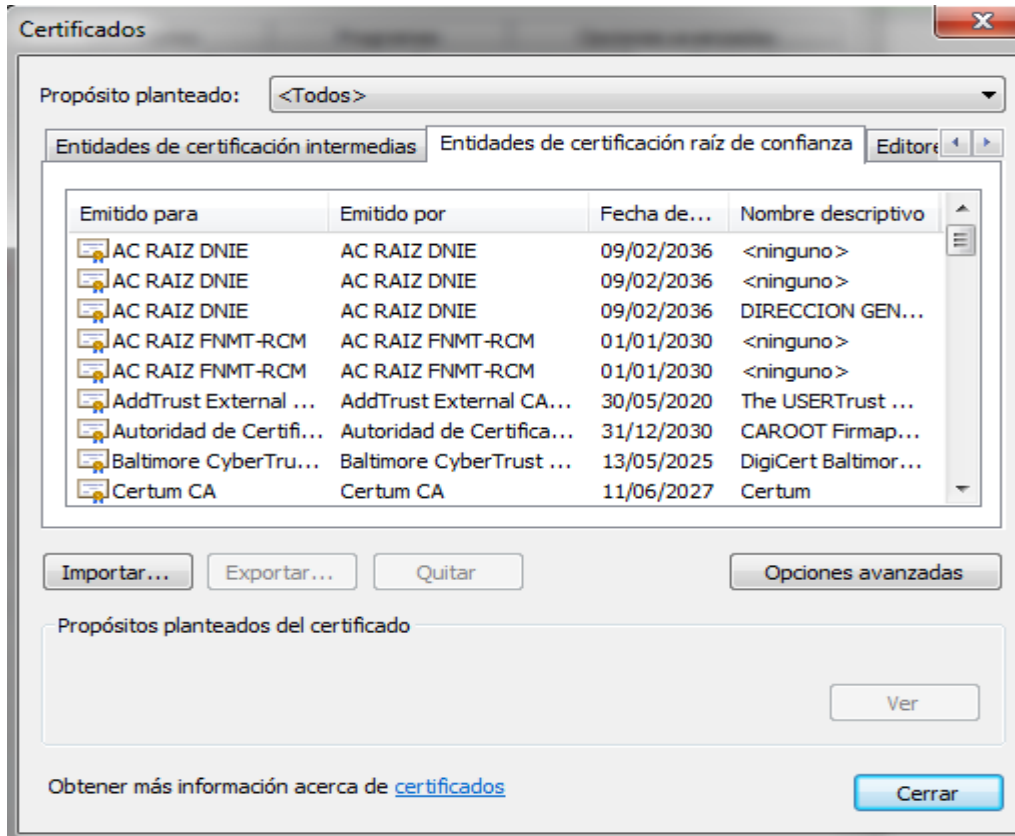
Certificados

Propósito planteado: <Todos>

Entidades de certificación intermedias | Entidades de certificación raíz de confianza | Editore

| Emitido para | Emitido por | Fecha de... | Nombre descriptivo |
|---|---|---|---|
| AC RAIZ DNIE | AC RAIZ DNIE | 09/02/2036 | <ninguno> |
| AC RAIZ DNIE | AC RAIZ DNIE | 09/02/2036 | <ninguno> |
| AC RAIZ DNIE | AC RAIZ DNIE | 09/02/2036 | DIRECCION GEN... |
| AC RAIZ FNMT-RCM | AC RAIZ FNMT-RCM | 01/01/2030 | <ninguno> |
| AC RAIZ FNMT-RCM | AC RAIZ FNMT-RCM | 01/01/2030 | <ninguno> |
| AddTrust External ... | AddTrust External CA... | 30/05/2020 | The USERTrust ... |
| Autoridad de Certifi... | Autoridad de Certifica... | 31/12/2030 | CAROOT Firmap... |
| Baltimore CyberTru... | Baltimore CyberTrust ... | 13/05/2025 | DigiCert Baltimor... |
| Certum CA | Certum CA | 11/06/2027 | Certum |

Importar... | Exportar... | Quitar | Opciones avanzadas

Propósitos planteados del certificado

Ver

Obtener más información acerca de certificados

Cerrar